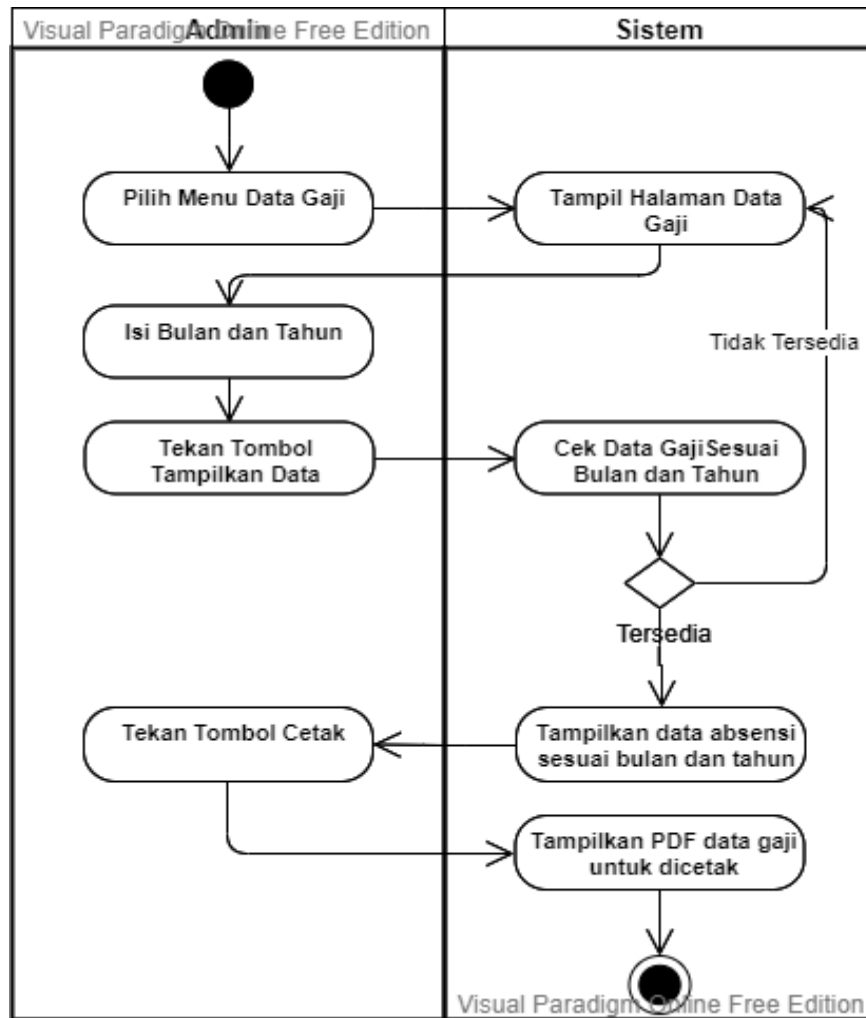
Visual Paradigm Online Free Edition

Admin

Sistem

Pilih Menu Data Gaji

Tampil Halaman Data Gaji

Isi Bulan dan Tahun

Tidak Tersedia

Tekan Tombol Tampilkan Data

Cek Data GajiSesuai Bulan dan Tahun

Tersedia

Tekan Tombol Cetak

Tampilkan data absensi sesuai bulan dan tahun

Tampilkan PDF data gaji untuk dicetak

Visual Paradigm Online Free Edition